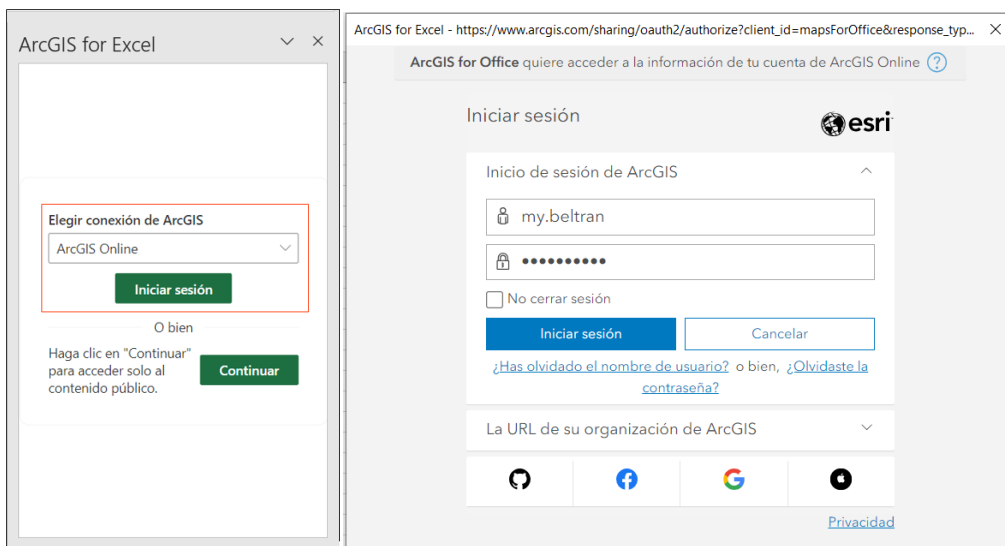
ArcGIS for Excel

Elegir conexión de ArcGIS

ArcGIS Online

Iniciar sesión

O bien

Haga clic en "Continuar" para acceder solo al contenido público.

Continuar

ArcGIS for Excel - https://www.arcgis.com/sharing/oauth2/authorize?client_id=mapsForOffice&response_typ...

ArcGIS for Office quiere acceder a la información de tu cuenta de ArcGIS Online

Iniciar sesión

esri

Inicio de sesión de ArcGIS

my.beltran

••••••••••

No cerrar sesión

Iniciar sesión

Cancelar

¿Has olvidado el nombre de usuario? o bien, ¿Olvidaste la contraseña?

La URL de su organización de ArcGIS

Privacidad